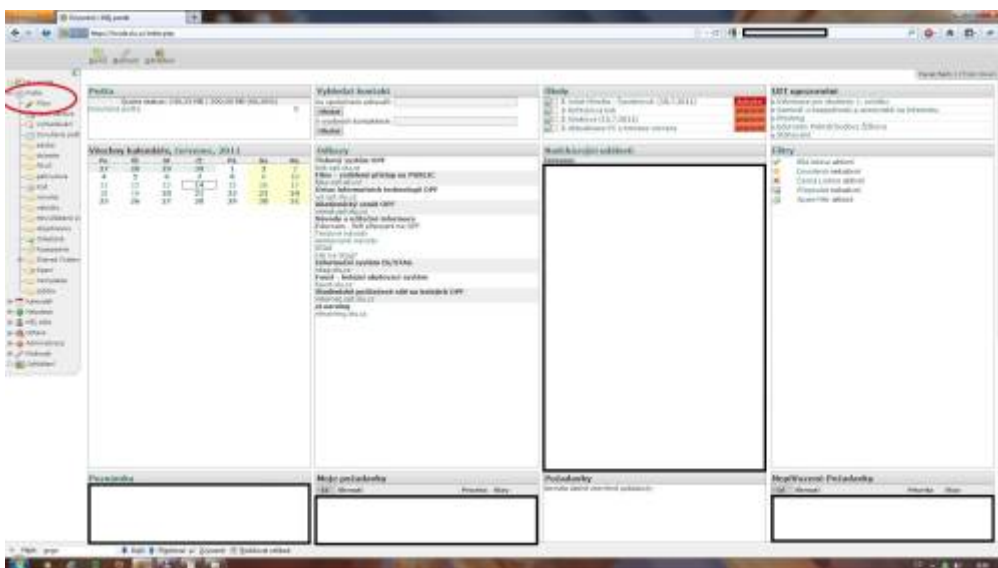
Pošta

Vyhledat kontakt

Úkoly

SDT upozornění

Všechny kalendáře, červenec, 2011

| Po | Út | St | Čt | Pá | So | Ne |
|---|---|---|---|---|---|---|
| 27 | 28 | 29 | 30 | 1 | 2 | 3 |
| 4 | 5 | 6 | 7 | 8 | 9 | 10 |
| 11 | 12 | 13 | 14 | 15 | 16 | 17 |
| 18 | 19 | 20 | 21 | 22 | 23 | 24 |
| 25 | 26 | 27 | 28 | 29 | 30 | 31 |

Odkazy

Nadcházející události

Filtry

Pozvánka

Moje požadavky

Požadavky

Nepřevzaté Požadavky